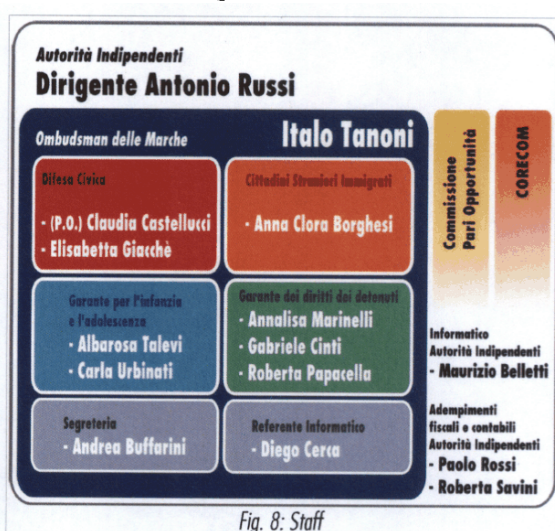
Autorità Indipendenti
Dirigente Antonio Russi

Ombudsman delle Marche
Italo Tanoni

Difesa Civica
- (P.O.) Claudia Castellucci
- Elisabetta Giacchè

Cittadini Stranieri Immigrati
- Anna Clora Borghesi

Garante per l'infanzia e l'adolescenza
- Albarosa Talevi
- Carla Urbinati

Garante dei diritti dei detenuti
- Annalisa Marinelli
- Gabriele Cinti
- Roberta Papacella

Segreteria
- Andrea Buffarini

Referente Informatico
- Diego Cerca

Commissione Pari Opportunità

CORECOM

Informatico Autorità Indipendenti
- Maurizio Belletti

Adempimenti fiscali e contabili Autorità Indipendenti
- Paolo Rossi
- Roberta Savini

Fig. 8: Staff